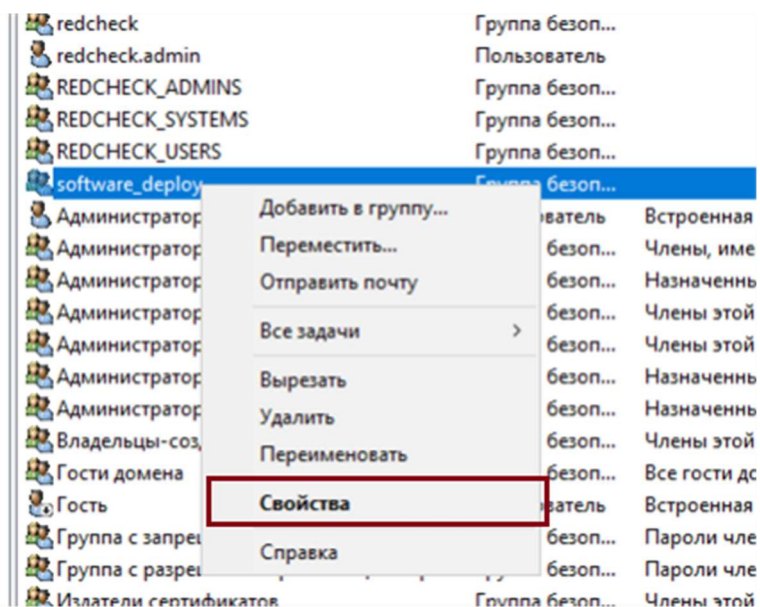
| | | |
|---|---|---|
| redcheck | Группа безоп... | |
| redcheck.admin | Пользователь | |
| REDCHECK_ADMINS | Группа безоп... | |
| REDCHECK_SYSTEMS | Группа безоп... | |
| REDCHECK_USERS | Группа безоп... | |
| software_deploy | Группа безоп... | |
| Администратор | ватель | Встроенная |
| Администратор | безоп... | Члены, име |
| Администратор | безоп... | Назначенны |
| Администратор | безоп... | Члены этой |
| Администратор | безоп... | Члены этой |
| Администратор | безоп... | Назначенны |
| Администратор | безоп... | Назначенны |
| Владельцы-соз | безоп... | Члены этой |
| Гости домена | безоп... | Все гости до |
| Гость | ватель | Встроенная |
| Группа с запрец | безоп... | Пароли чле |
| Группа с разреш | безоп... | Пароли чле |
| Издатели сертификатов | Группа безоп... | Члены этой |

Добавить в группу...
Переместить...
Отправить почту
Все задачи >
Вырезать
Удалить
Переименовать
Свойства
Справка